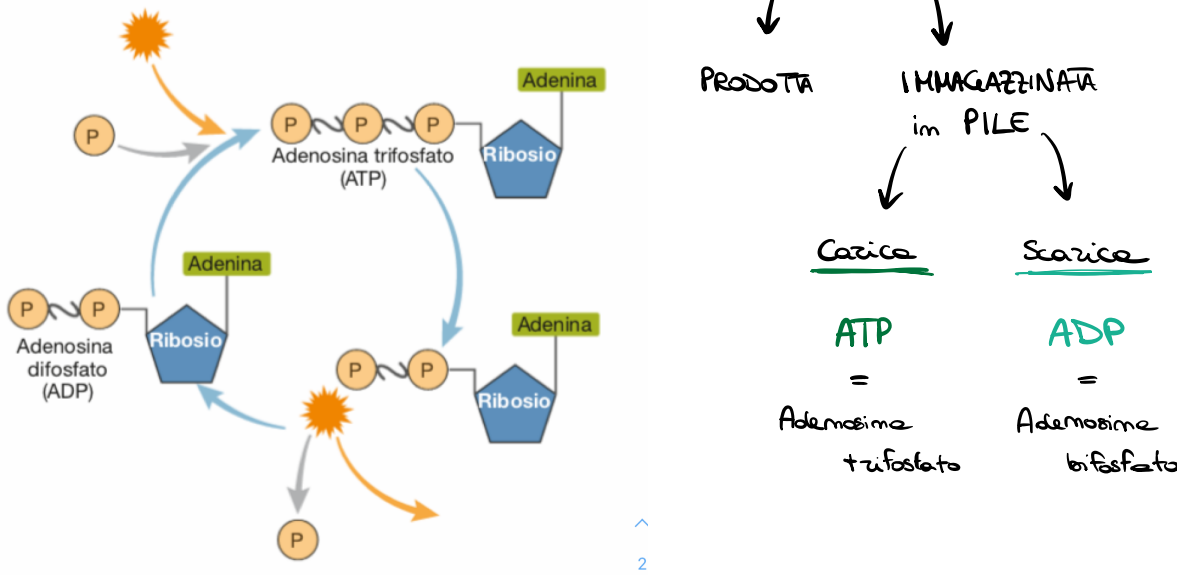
P

P P P
Adenina
Adenosina trifosfato (ATP)
Ribosio

Adenina
P P
Adenosina difosfato (ADP)
Ribosio

Adenina
P P
Ribosio

P

2

PRODOTTA IMMAGAZZINATA im PILE

Carica Scarica

ATP = Ademosime trifosfato

ADP = Ademosime bifosfato